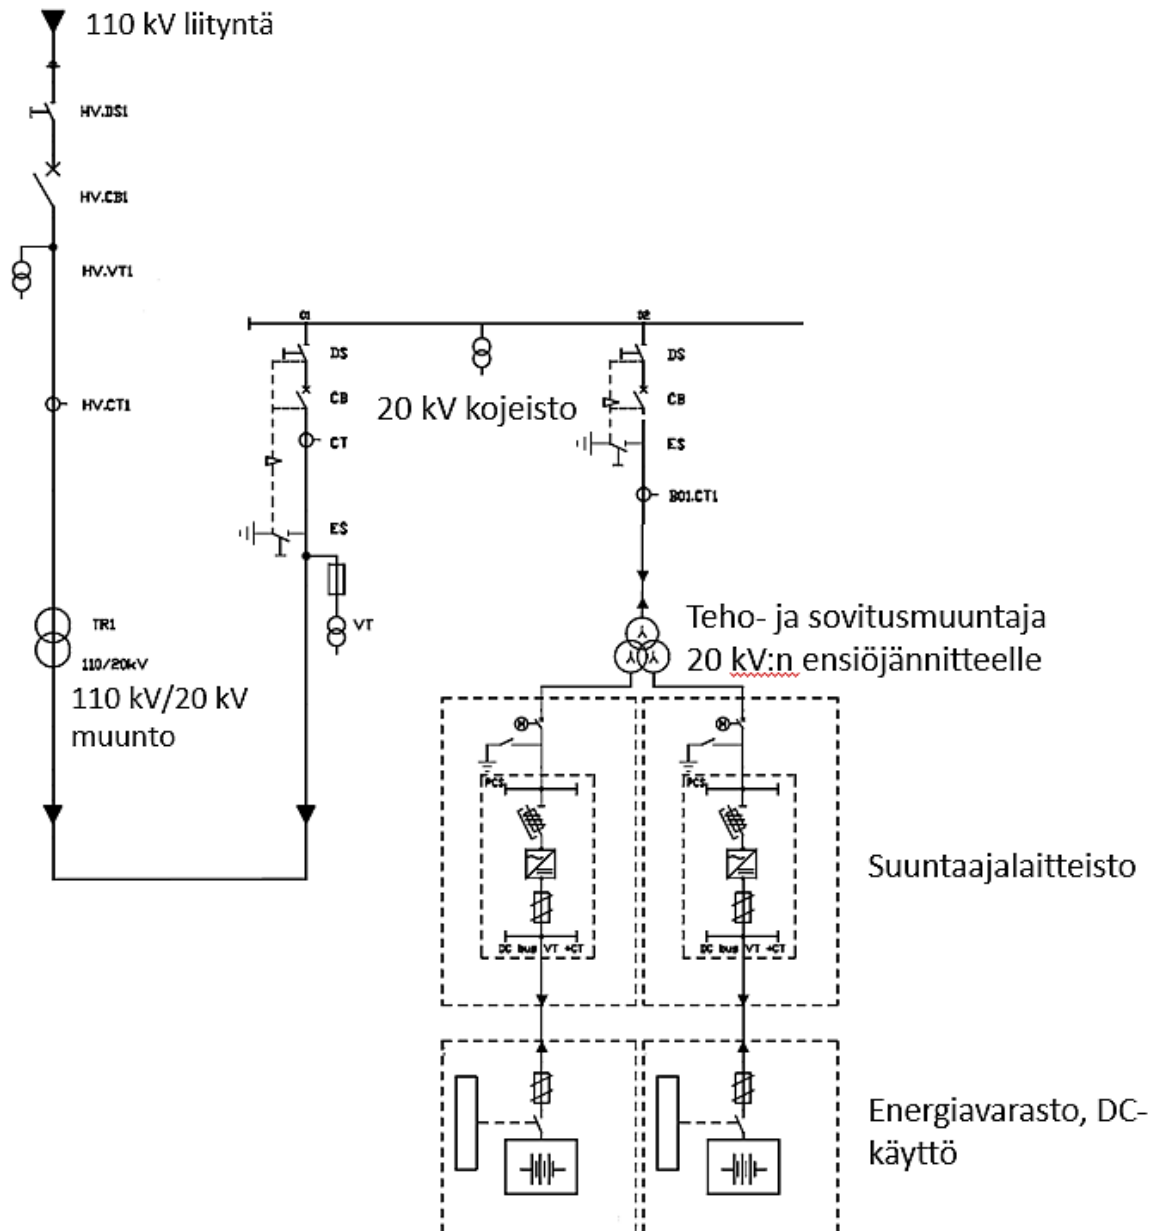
110 kV liityntä

HV.DS1

HV.CB1

HV.VT1

HV.CT1

TR1

110/20kV

110 kV/20 kV muunto

01

DS

CB

CT

ES

VT

20 kV kojeisto

02

DS

CB

ES

B01.CT1

Teho- ja sovitusmuuntaja 20 kV:n ensiöjännitteelle

PCS

DC bus VT +CT

PCS

DC bus VT +CT

Suuntaajalaitteisto

Energiavarasto, DC-käyttö